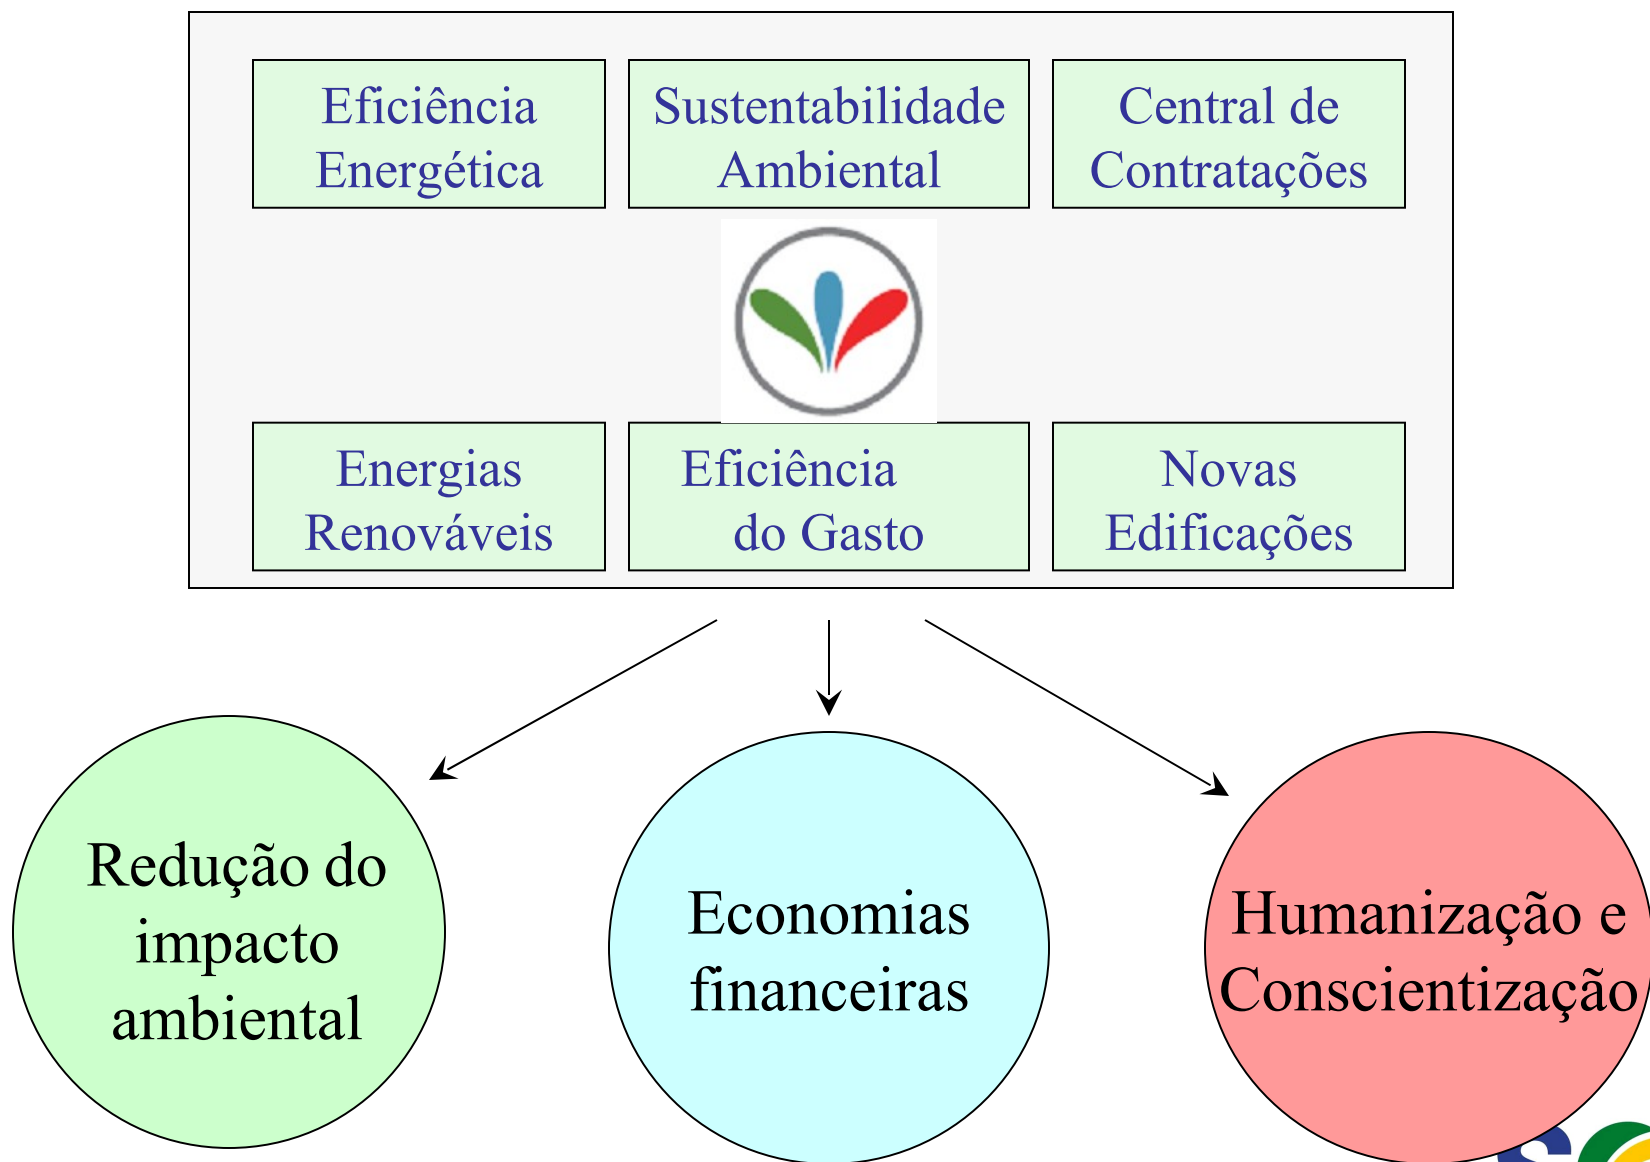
Eficiência Energética

Sustentabilidade Ambiental

Central de Contratações

Energias Renováveis

Eficiência do Gasto

Novas Edificações

Redução do impacto ambiental

Economias financeiras

Humanização e Conscientização